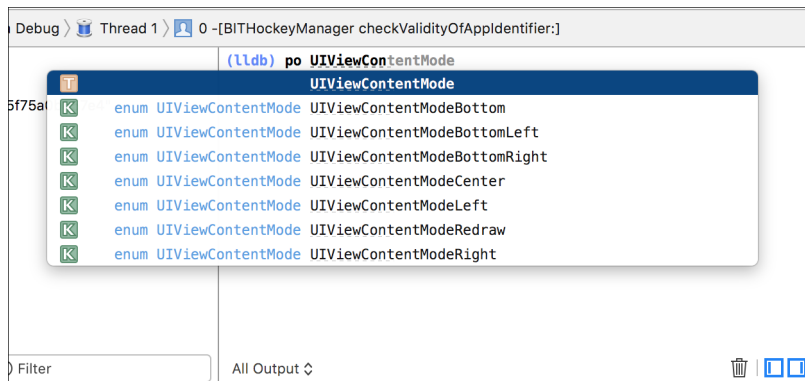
Debug 〉 Thread 1 〉 0 -[BITHockeyManager checkValidityOfAppIdentifier:]

(lldb) po UIViewContentMode

5f75a

T UIViewContentMode
K enum UIViewContentMode UIViewContentModeBottom
K enum UIViewContentMode UIViewContentModeBottomLeft
K enum UIViewContentMode UIViewContentModeBottomRight
K enum UIViewContentMode UIViewContentModeCenter
K enum UIViewContentMode UIViewContentModeLeft
K enum UIViewContentMode UIViewContentModeRedraw
K enum UIViewContentMode UIViewContentModeRight

Filter

All Output ◇